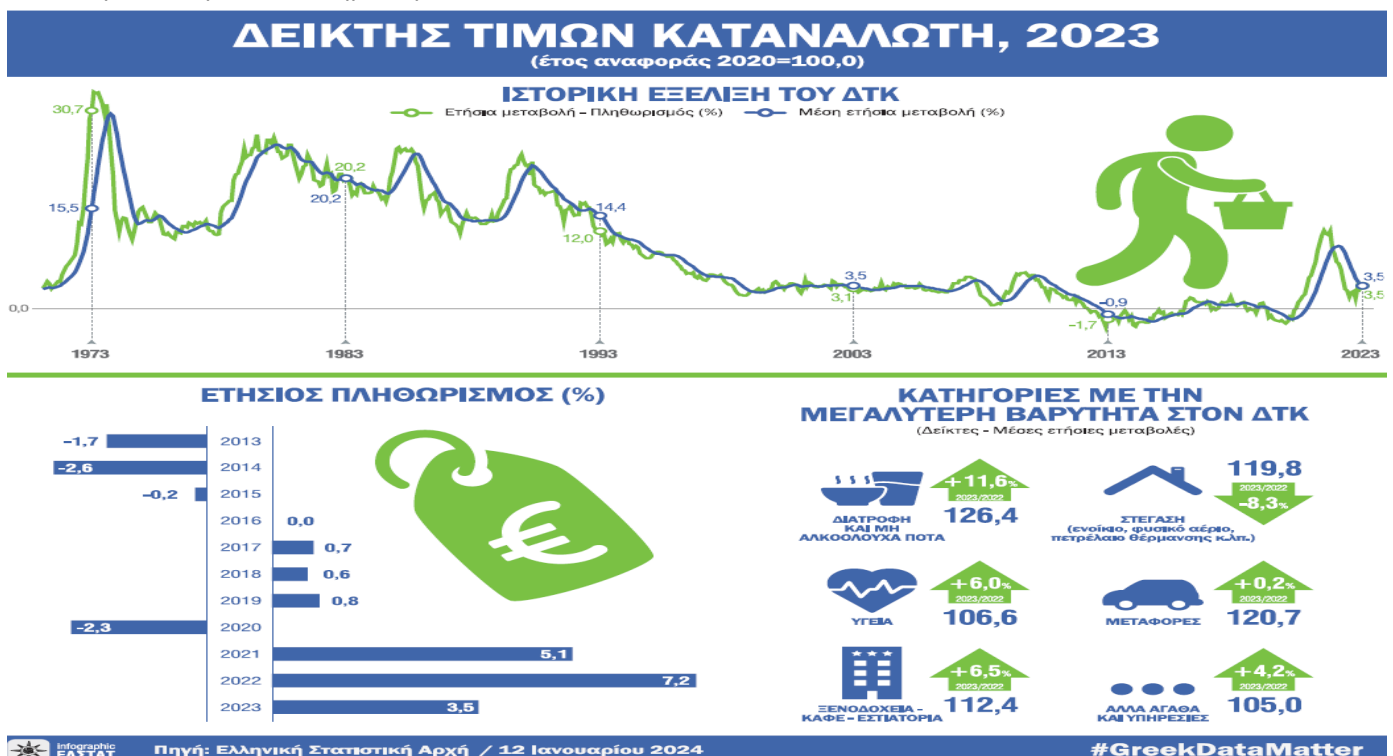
ΔΕΙΚΤΗΣ ΤΙΜΩΝ ΚΑΤΑΝΑΛΩΤΗ, 2023
(έτος αναφοράς 2020=100,0)

ΙΣΤΟΡΙΚΗ ΕΞΕΛΙΞΗ ΤΟΥ ΔΤΚ
Ετήσια μεταβολή - Πληθωρισμός (%)
Μέση ετήσια μεταβολή (%)

30,7
15,5
20,2
20,2
14,4
12,0
3,5
3,1
-0,9
-1,7
3,5
3,5
0,0
1973
1983
1993
2003
2013
2023

ΕΤΗΣΙΟΣ ΠΛΗΘΩΡΙΣΜΟΣ (%)

| | |
|---|---|
| 2013 | -1,7 |
| 2014 | -2,6 |
| 2015 | -0,2 |
| 2016 | 0,0 |
| 2017 | 0,7 |
| 2018 | 0,6 |
| 2019 | 0,8 |
| 2020 | -2,3 |
| 2021 | 5,1 |
| 2022 | 7,2 |
| 2023 | 3,5 |

ΚΑΤΗΓΟΡΙΕΣ ΜΕ ΤΗΝ ΜΕΓΑΛΥΤΕΡΗ ΒΑΡΥΤΗΤΑ ΣΤΟΝ ΔΤΚ
(Δείκτες - Μέσες ετήσιες μεταβολές)

ΔΙΑΤΡΟΦΗ ΚΑΙ ΜΗ ΑΛΚΟΟΛΟΥΧΑ ΠΟΤΑ
+11,6%
2023/2022
126,4

ΣΤΕΓΑΣΗ (ενοίκιο, φυσικό αέριο, πετρέλαιο θέρμανσης κ.λπ.)
119,8
2023/2022
-8,3%

ΥΓΕΙΑ
+6,0%
2023/2022
106,6

ΜΕΤΑΦΟΡΕΣ
+0,2%
2023/2022
120,7

ΞΕΝΟΔΟΧΕΙΑ - ΚΑΦΕ - ΕΣΤΙΑΤΟΡΙΑ
+6,5%
2023/2022
112,4

ΑΛΛΑ ΑΓΑΘΑ ΚΑΙ ΥΠΗΡΕΣΙΕΣ
+4,2%
2023/2022
105,0

infographic ΕΛΣΤΑΤ
Πηγή: Ελληνική Στατιστική Αρχή / 12 Ιανουαρίου 2024
#GreekDataMatter